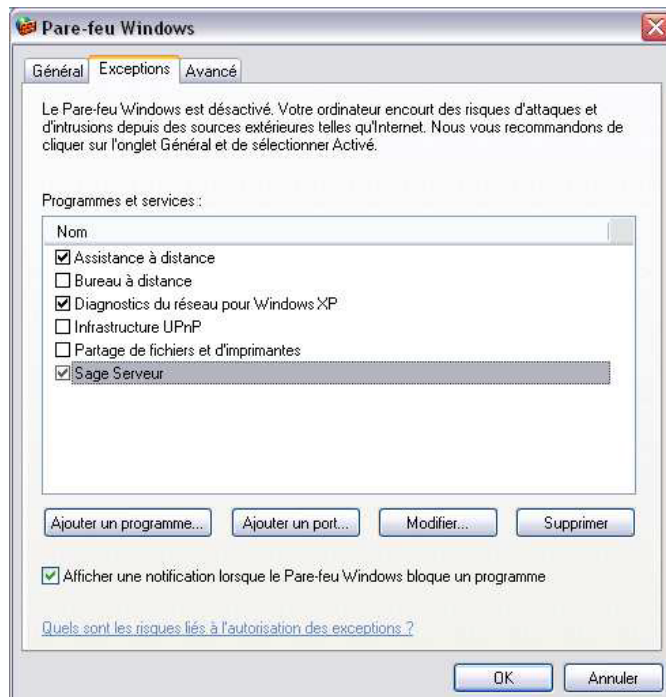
Pare-feu Windows

Général | Exceptions | Avancé

Le Pare-feu Windows est désactivé. Votre ordinateur encourt des risques d'attaques et d'intrusions depuis des sources extérieures telles qu'Internet. Nous vous recommandons de cliquer sur l'onglet Général et de sélectionner Activé.

Programmes et services :

Nom
☑ Assistance à distance
☐ Bureau à distance
☑ Diagnostics du réseau pour Windows XP
☐ Infrastructure UPnP
☐ Partage de fichiers et d'imprimantes
☑ Sage Serveur

Ajouter un programme... | Ajouter un port... | Modifier... | Supprimer

☑ Afficher une notification lorsque le Pare-feu Windows bloque un programme

Quels sont les risques liés à l'autorisation des exceptions ?

OK | Annuler